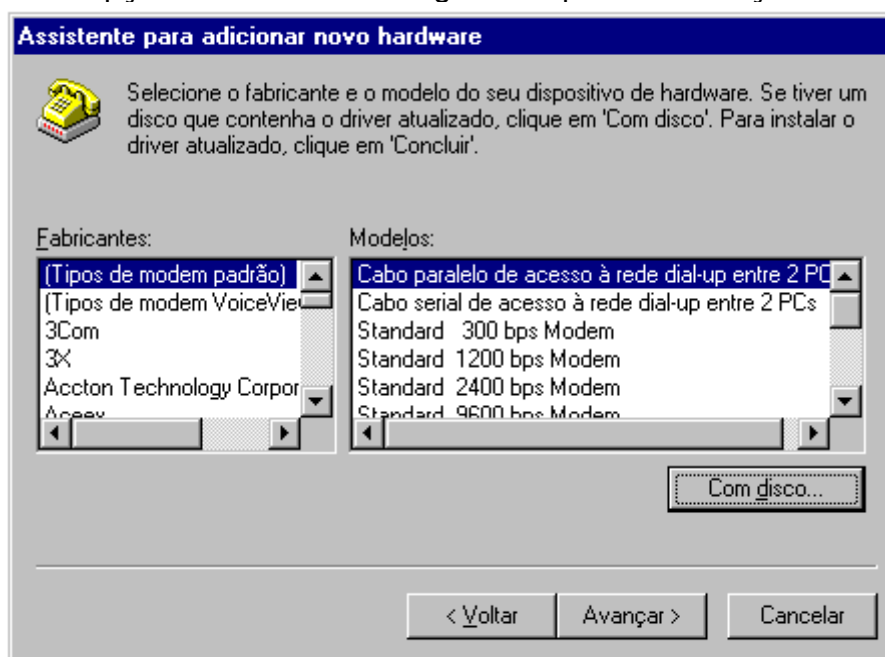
Assistente para adicionar novo hardware

Selecione o fabricante e o modelo do seu dispositivo de hardware. Se tiver um disco que contenha o driver atualizado, clique em 'Com disco'. Para instalar o driver atualizado, clique em 'Concluir'.

Fabricantes:

(Tipos de modem padrão)
(Tipos de modem VoiceVie
3Com
3X
Accton Technology Corpor
Aceex

Modelos:

Cabo paralelo de acesso à rede dial-up entre 2 PC
Cabo serial de acesso à rede dial-up entre 2 PCs
Standard 300 bps Modem
Standard 1200 bps Modem
Standard 2400 bps Modem
Standard 9600 bps Modem

Com disco...

< Voltar Avançar > Cancelar